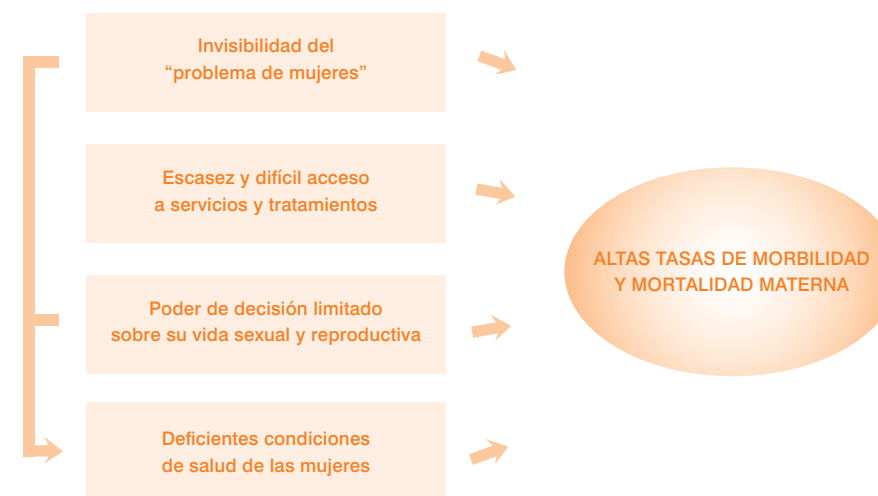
Invisibilidad del “problema de mujeres”

Escasez y difícil acceso a servicios y tratamientos

Poder de decisión limitado sobre su vida sexual y reproductiva

Deficientes condiciones de salud de las mujeres

ALTAS TASAS DE MORBILIDAD Y MORTALIDAD MATERNA